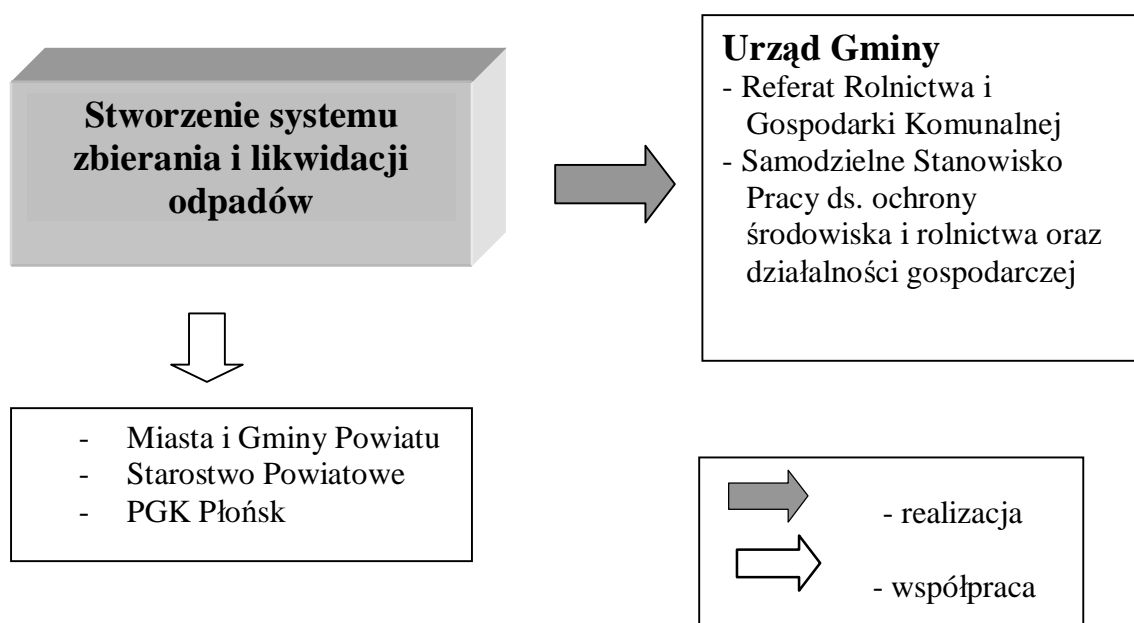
Stworzenie systemu zbierania i likwidacji odpadów

Urząd Gminy
- Referat Rolnictwa i Gospodarki Komunalnej
- Samodzielne Stanowisko Pracy ds. ochrony środowiska i rolnictwa oraz działalności gospodarczej

- Miasta i Gminy Powiatu
- Starostwo Powiatowe
- PGK Płońsk

- realizacja
- współpraca